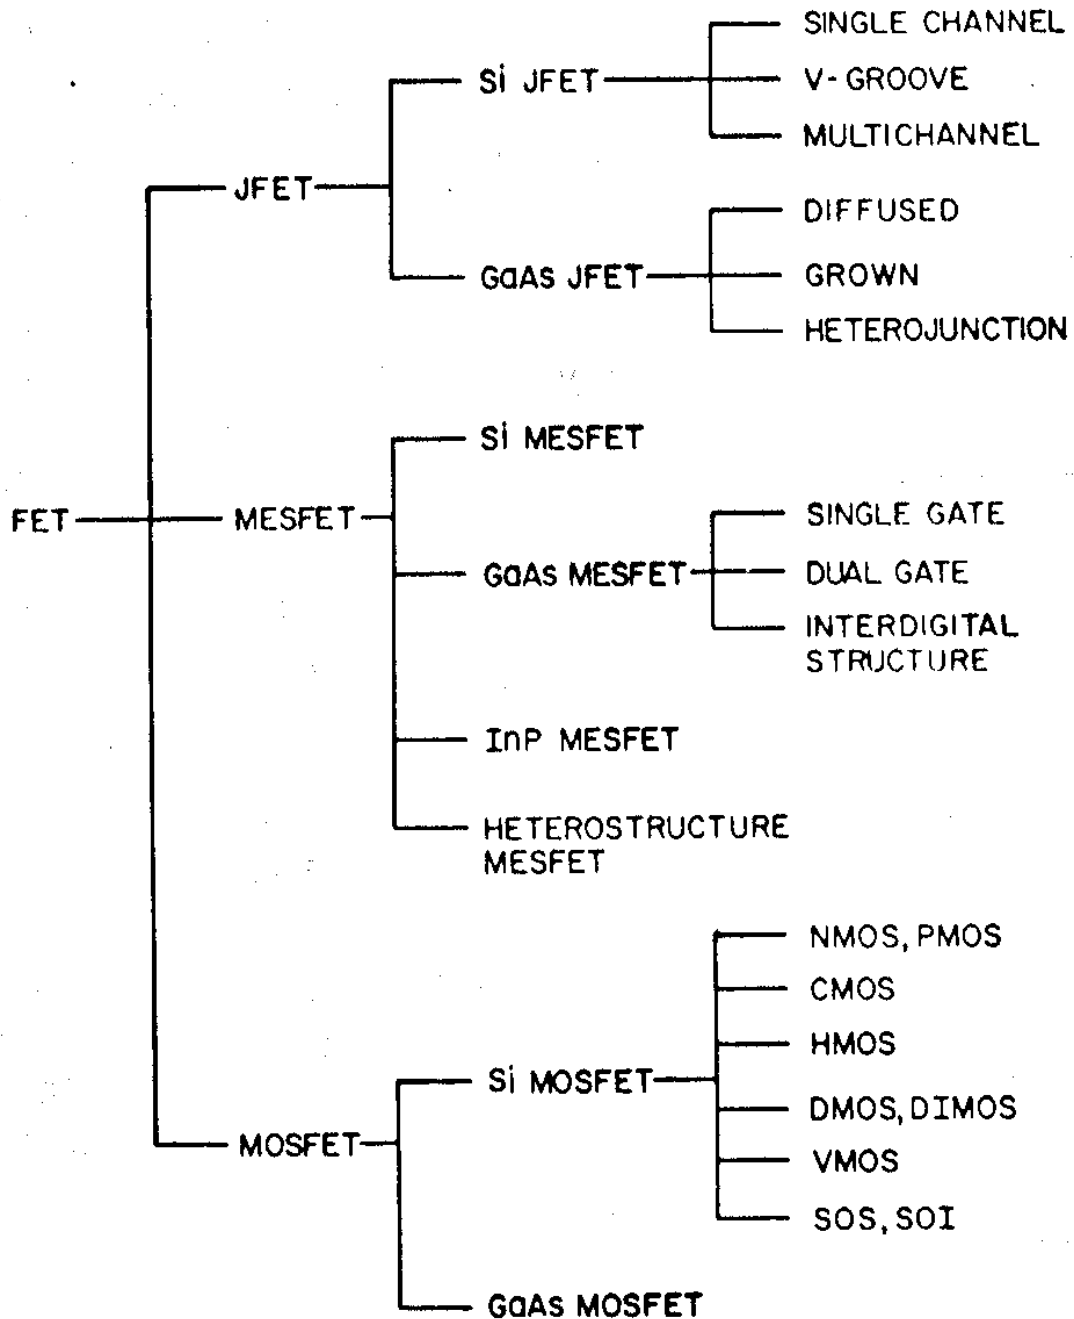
FET

JFET

Si JFET

SINGLE CHANNEL

V-GROOVE

MULTICHANNEL

GaAs JFET

DIFFUSED

GROWN

HETEROJUNCTION

MESFET

Si MESFET

GaAs MESFET

SINGLE GATE

DUAL GATE

INTERDIGITAL STRUCTURE

InP MESFET

HETEROSTRUCTURE MESFET

MOSFET

Si MOSFET

NMOS, PMOS

CMOS

HMOS

DMOS, DIMOS

VMOS

SOS, SOI

GaAs MOSFET